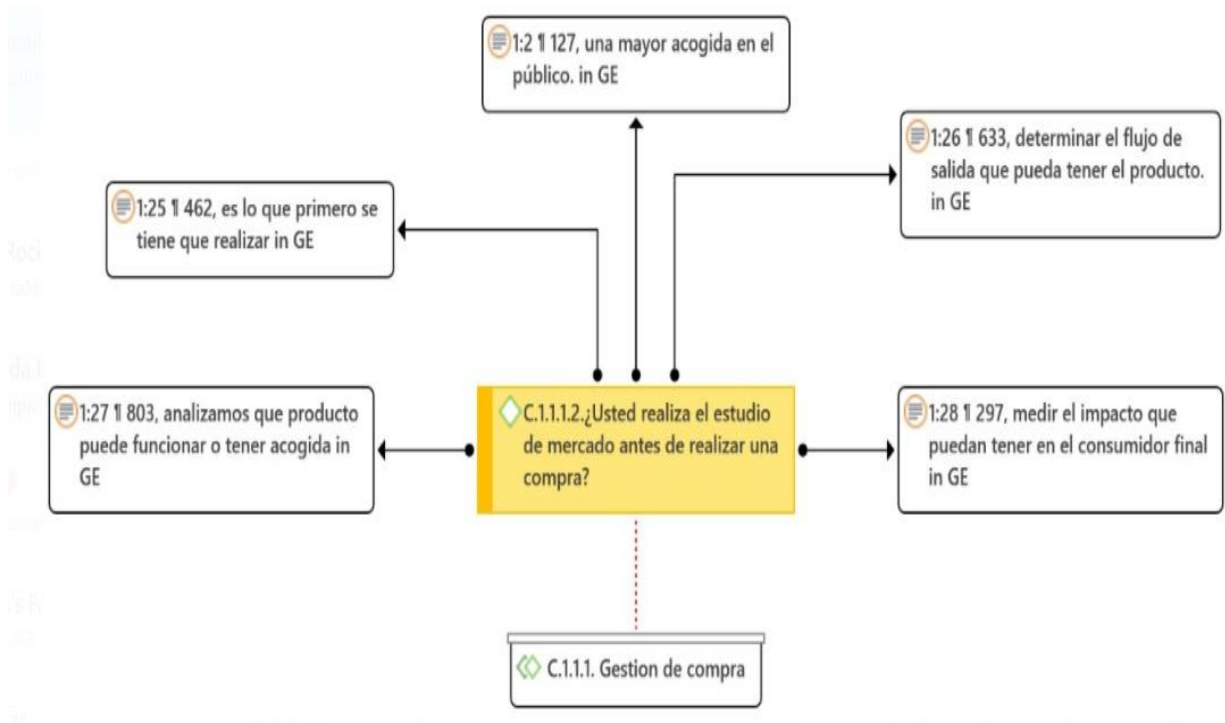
1:2 ¶ 127, una mayor acogida en el público. in GE

1:26 ¶ 633, determinar el flujo de salida que pueda tener el producto. in GE

1:25 ¶ 462, es lo que primero se tiene que realizar in GE

1:27 ¶ 803, analizamos que producto puede funcionar o tener acogida in GE

C.1.1.1.2.¿Usted realiza el estudio de mercado antes de realizar una compra?

1:28 ¶ 297, medir el impacto que puedan tener en el consumidor final in GE

C.1.1.1. Gestion de compra